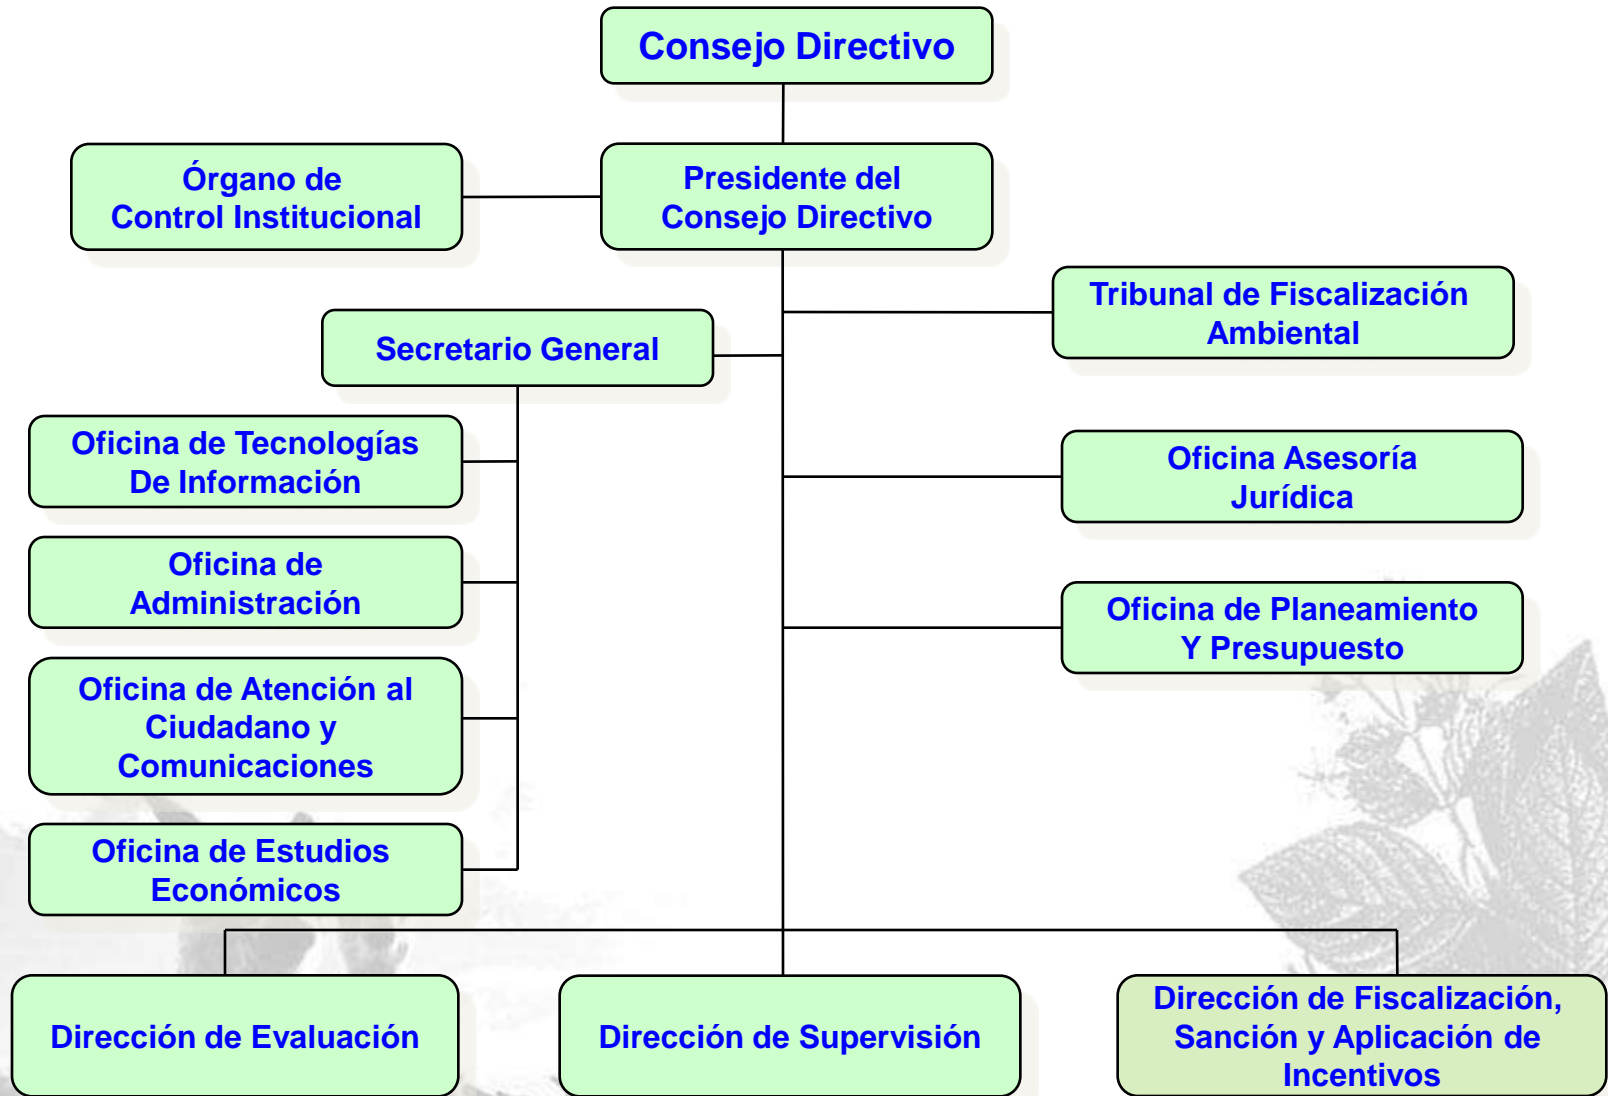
Consejo Directivo

Órgano de Control Institucional

Presidente del Consejo Directivo

Tribunal de Fiscalización Ambiental

Secretario General

Oficina de Tecnologías De Información

Oficina Asesoría Jurídica

Oficina de Administración

Oficina de Planeamiento Y Presupuesto

Oficina de Atención al Ciudadano y Comunicaciones

Oficina de Estudios Económicos

Dirección de Evaluación

Dirección de Supervisión

Dirección de Fiscalización, Sanción y Aplicación de Incentivos